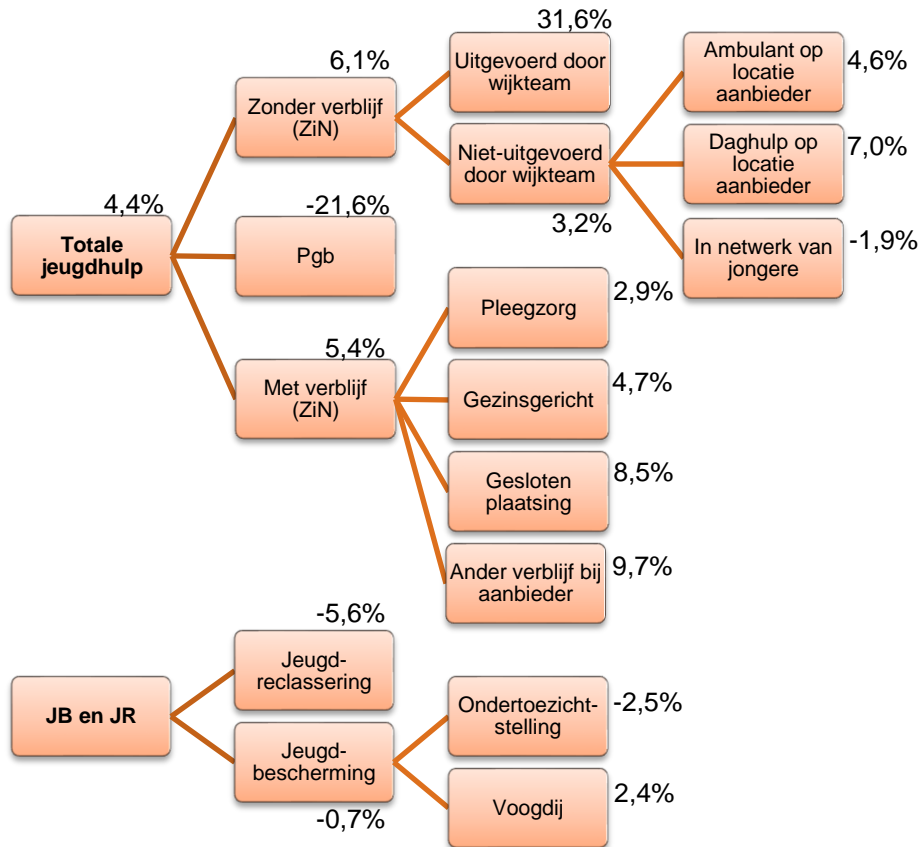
4,4%
Totale jeugdhulp

6,1%
Zonder verblijf (ZiN)

31,6%
Uitgevoerd door wijkteam

Niet-uitgevoerd door wijkteam
3,2%

Ambulant op locatie aanbieder 4,6%

Daghulp op locatie aanbieder 7,0%

In netwerk van jongere -1,9%

-21,6%
Pgb

5,4%
Met verblijf (ZiN)

Pleegzorg 2,9%

Gezinsgericht 4,7%

Gesloten plaatsing 8,5%

Ander verblijf bij aanbieder 9,7%

JB en JR

-5,6%
Jeugd-reclassering

Jeugd-bescherming
-0,7%

Ondertoezicht-stelling -2,5%

Voogdij 2,4%